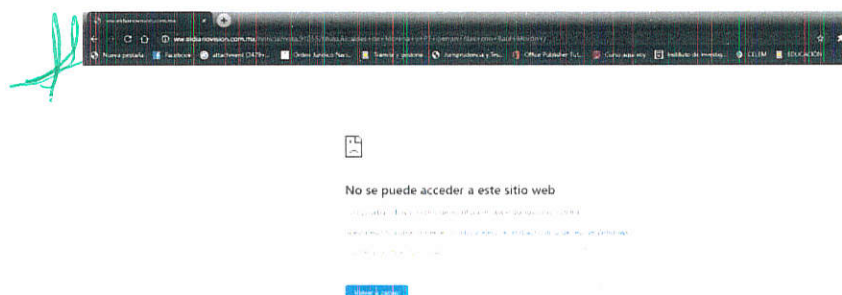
www.eldiarionvision.com.mx

www.eldiarionvision.com.mx/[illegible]

Nueva pestaña Facebook attachment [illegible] Orden Jurídico Naci... Samsa y proceso Jurisprudencia y Tes... Office Publisher Tut... Curso aqui rey Instituto de Investig... CELEM EDUCACIÓN

No se puede acceder a este sitio web

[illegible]

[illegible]

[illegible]

Volver a cargar